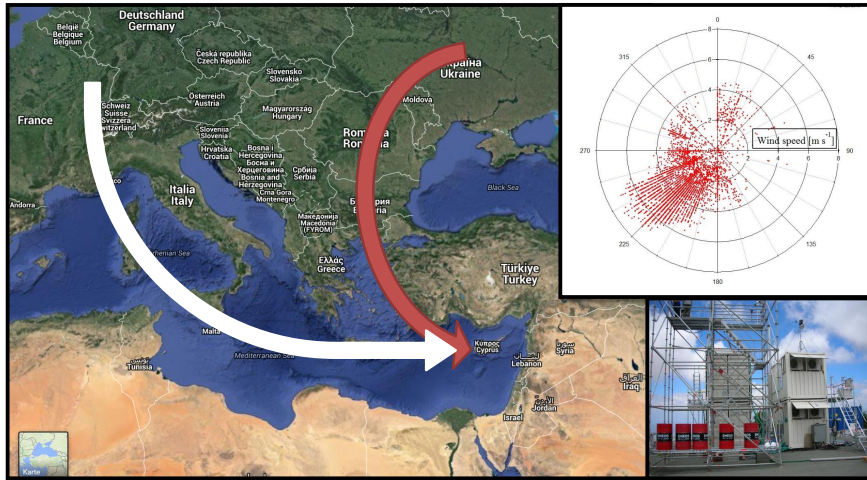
Deutschland
Germany

België
Belgique
Belgium

Česká republika
Czech Republic

Україна
Ukraine

Schweiz
Suisse
Svizzera
Switzerland

France

Österreich
Austria

Slovensko
Slovakia

Moldova

Magyarország
Hungary

Slovenija
Slovenia

Hrvatska
Croatia

Bosna i
Hercegovina
Босна и
Херцеговина
Bosnia and
Herzegovina

România
Romania

Србија
Serbia

Crna Gora
Montenegro

Andorra

Italia
Italy

България
Bulgaria

Македонија
Macedonia
(FYROM)

Black Sea

Ελλάς
Greece

Türkiye
Turkey

Malta

Mediterranean Sea

Tunisia

Κύπρος
Cyprus

Lebanon

Syria

Iraq

Israel

Jordan

Karte

0
45
90
135
180
225
270
315
2
4
6
8
Wind speed [m s$^{-1}$]